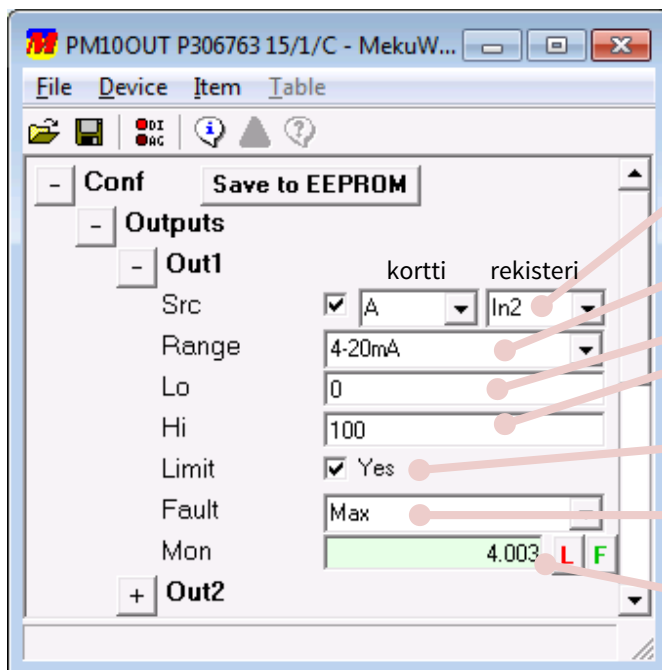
PM10OUT P306763 15/1/C - MekuW...

File Device Item Table

DI AO

- Conf Save to EEPROM

- Outputs

- Out1

kortti rekisteri

Src A In2

Range 4-20mA

Lo 0

Hi 100

Limit Yes

Fault Max

Mon 4.003 L F

+ Out2